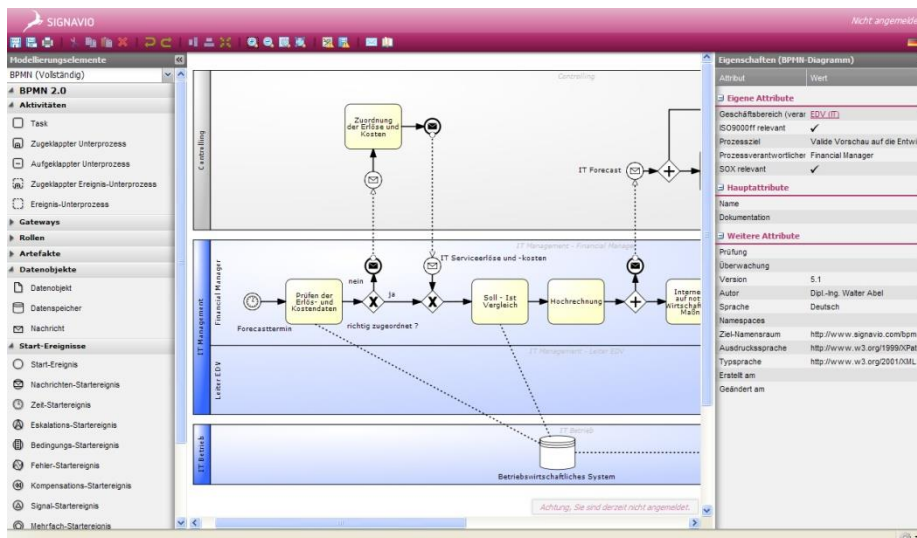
SIGNAVIO

Nicht angemelde

Modellierungselemente

BPMN (Vollständig)

BPMN 2.0

Aktivitäten

Task

Zugeklappter Unterprozess

Aufgeklappter Unterprozess

Zugeklappter Ereignis-Unterprozess

Ereignis-Unterprozess

Gateways

Rollen

Artefakte

Datenobjekte

Datenobjekt

Datenspeicher

Nachricht

Start-Ereignisse

Start-Ereignis

Nachrichten-Startereignis

Zeit-Startereignis

Eskalations-Startereignis

Bedingungs-Startereignis

Fehler-Startereignis

Kompensations-Startereignis

Signal-Startereignis

Mehrfach-Startereignis

Controlling

Controlling

Zuordnung der Erlöse und Kosten

IT Forecast

IT Management - Financial Manager

IT Management

Financial Manager

IT Serviceerlöse und -kosten

nein

ja

Prüfen der Erlös- und Kostendaten

Soll - Ist Vergleich

Hochrechnung

Interne auf not Wirtschaf Maßn

Forecasttermin

richtig zugeordnet ?

IT Management - Leiter EDV

Leiter EDV

IT Betrieb

IT Betrieb

Betriebswirtschaftliches System

Achtung, Sie sind derzeit nicht angemeldet.

Eigenschaften (BPMN-Diagramm)

| Attribut | Wert |
|---|---|
| Eigene Attribute | |
| Geschäftsbereich (verar | EDV (IT) |
| ISO9000ff relevant | ✓ |
| Prozessziel | Valide Vorschau auf die Entwi |
| Prozessverantwortlicher | Financial Manager |
| SOX relevant | ✓ |
| Hauptattribute | |
| Name | |
| Dokumentation | |
| Weitere Attribute | |
| Prüfung | |
| Überwachung | |
| Version | 5.1 |
| Autor | Dipl.-Ing. Walter Abel |
| Sprache | Deutsch |
| Namespaces | |
| Ziel-Namensraum | http://www.signavio.com/bpm |
| Ausdruckssprache | http://www.w3.org/1999/XPat |
| Typsprache | http://www.w3.org/2001/XML |
| Erstellt am | |
| Geändert am | |